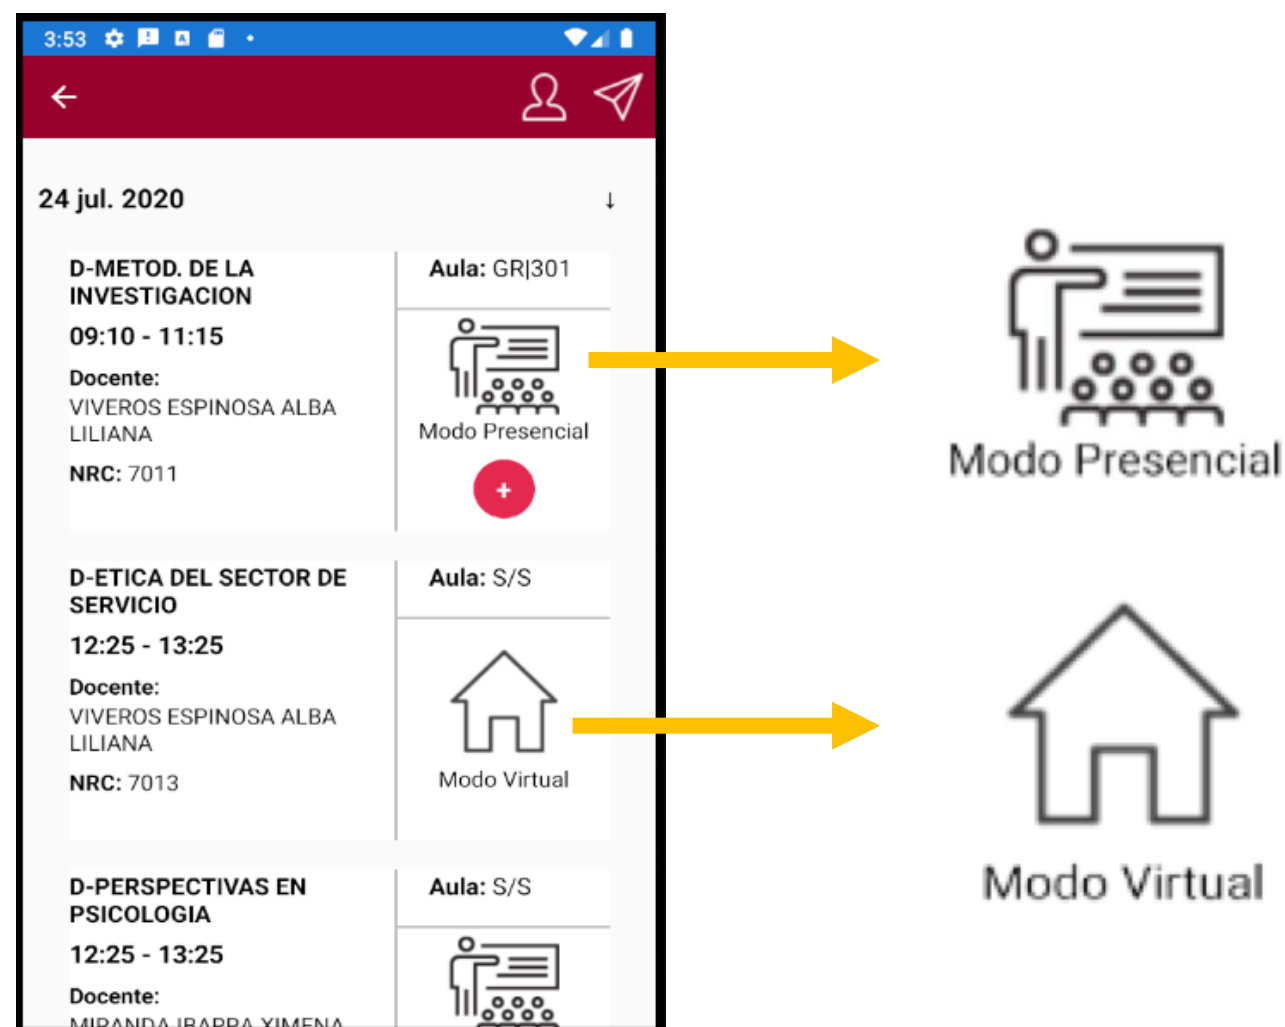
3:53

24 jul. 2020 ↓

D-METOD. DE LA INVESTIGACION
09:10 - 11:15
Docente:
VIVEROS ESPINOSA ALBA LILIANA
NRC: 7011

Aula: GR|301
Modo Presencial
+

D-ETICA DEL SECTOR DE SERVICIO
12:25 - 13:25
Docente:
VIVEROS ESPINOSA ALBA LILIANA
NRC: 7013

Aula: S/S
Modo Virtual

D-PERSPECTIVAS EN PSICOLOGIA
12:25 - 13:25
Docente:
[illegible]

Aula: S/S

Modo Presencial

Modo Virtual